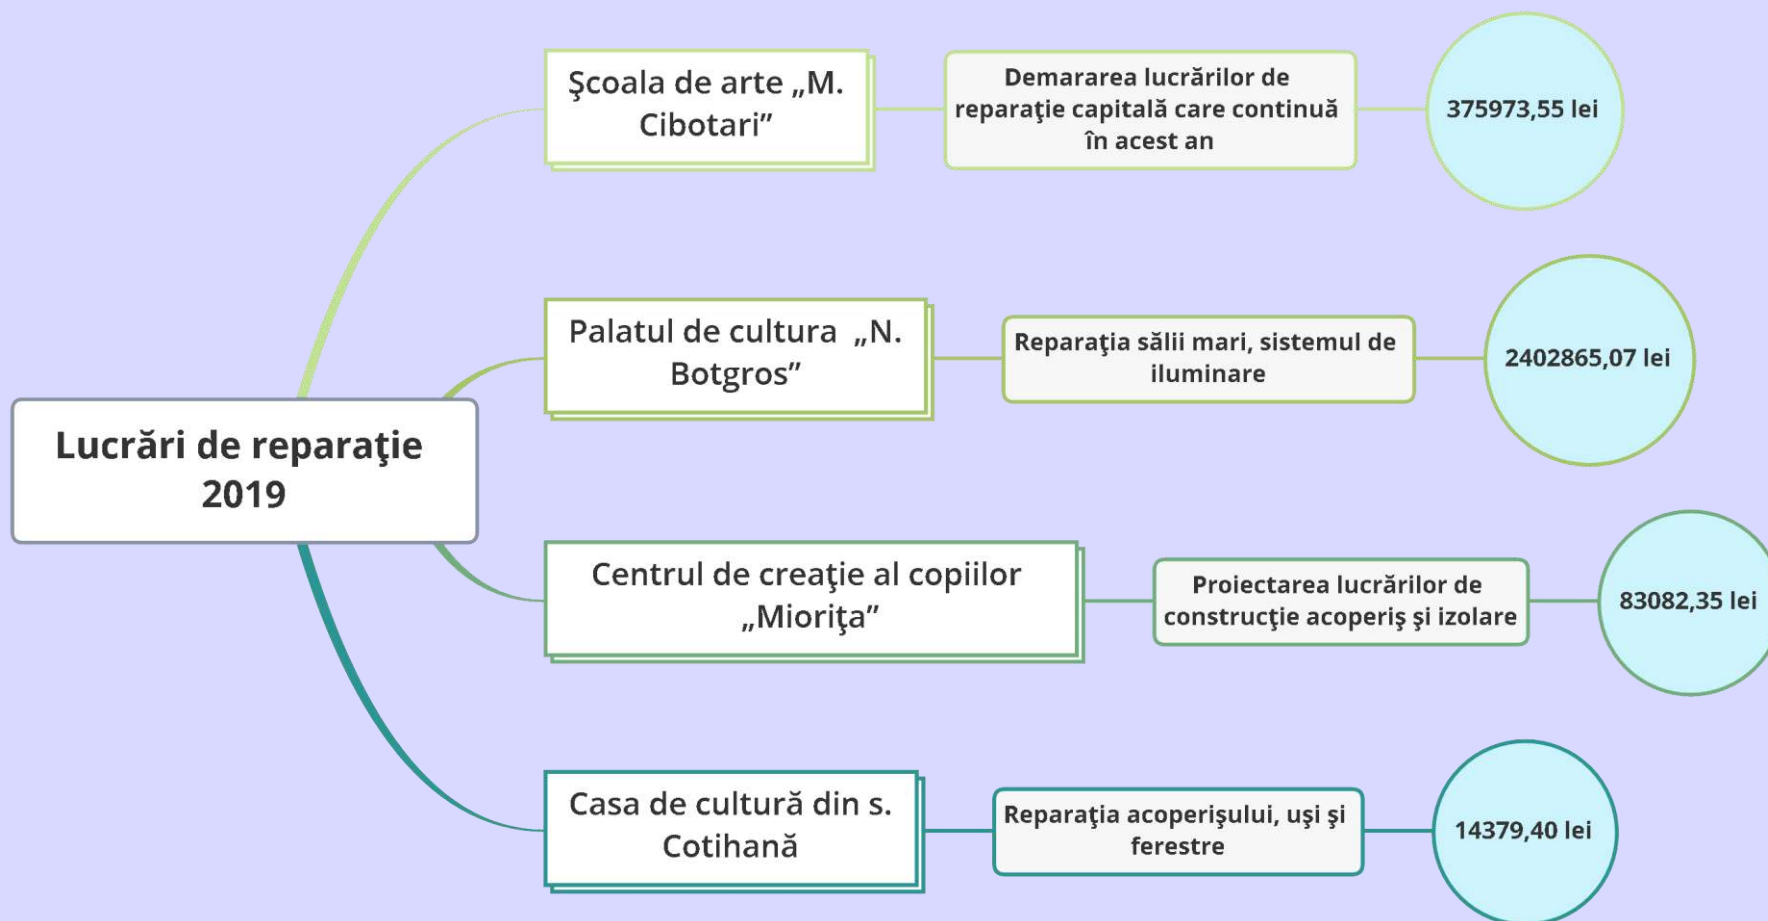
Lucrări de reparaţie 2019

Şcoala de arte „M. Cibotari”

Demararea lucrărilor de reparaţie capitală care continuă în acest an

375973,55 lei

Palatul de cultura „N. Botgros”

Reparaţia sălii mari, sistemul de iluminare

2402865,07 lei

Centrul de creaţie al copiilor „Mioriţa”

Proiectarea lucrărilor de construcţie acoperiş şi izolare

83082,35 lei

Casa de cultură din s. Cotihană

Reparaţia acoperişului, uşi şi ferestre

14379,40 lei